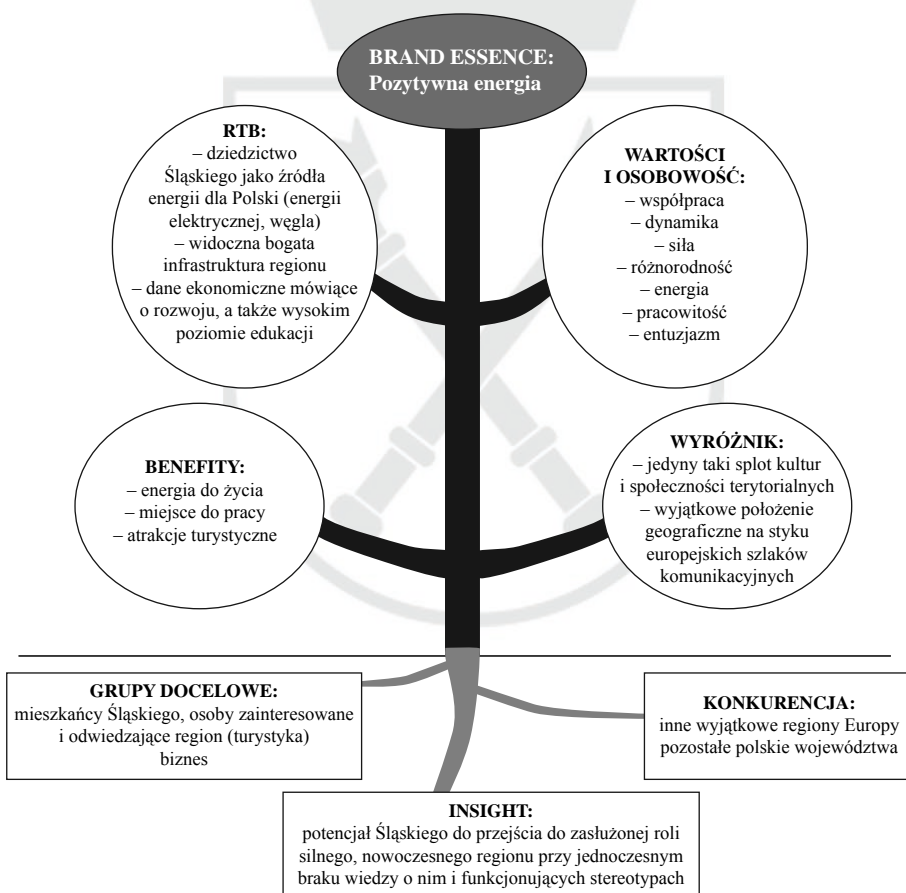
BRAND ESSENCE:
Pozytywna energia

RTB:
– dziedzictwo Śląskiego jako źródła energii dla Polski (energii elektrycznej, węgla)
– widoczna bogata infrastruktura regionu
– dane ekonomiczne mówiące o rozwoju, a także wysokim poziomie edukacji

WARTOŚCI I OSOBOWOŚĆ:
– współpraca
– dynamika
– siła
– różnorodność
– energia
– pracowitość
– entuzjazm

BENEFITY:
– energia do życia
– miejsce do pracy
– atrakcje turystyczne

WYRÓŻNIK:
– jedyny taki splot kultur i społeczności terytorialnych
– wyjątkowe położenie geograficzne na styku europejskich szlaków komunikacyjnych

GRUPY DOCELOWE:
mieszkańcy Śląskiego, osoby zainteresowane i odwiedzające region (turystyka)
biznes

KONKURENCJA:
inne wyjątkowe regiony Europy
pozostałe polskie województwa

INSIGHT:
potencjał Śląskiego do przejścia do zasłużonej roli silnego, nowoczesnego regionu przy jednoczesnym braku wiedzy o nim i funkcjonujących stereotypach